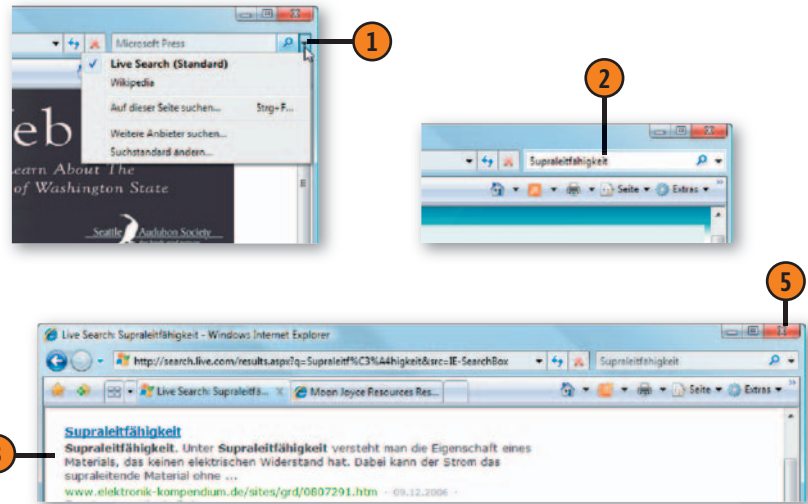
Microsoft Press

1

Live Search (Standard)

Wikipedia

Auf dieser Seite suchen... Strg+F...

Weitere Anbieter suchen...

Suchstandard ändern...

eb

earn About The

of Washington State

Seattle Audubon Society

2

Supraleitfähigkeit

Seite ▾ Extras ▾

5

Live Search: Supraleitfähigkeit - Windows Internet Explorer

http://search.live.com/results.aspx?q=Supraleitf%C3%A4higkeit&src=IE-SearchBox

Supraleitfähigkeit

Live Search: Supraleitfä... ✕

Moon Joyce Resources Res...

Seite ▾ Extras ▾

Supraleitfähigkeit

Supraleitfähigkeit. Unter Supraleitfähigkeit versteht man die Eigenschaft eines Materials, das keinen elektrischen Widerstand hat. Dabei kann der Strom das supraleitende Material ohne ...

www.elektronik-kompendium.de/sites/grd/0807291.htm · 09.12.2006